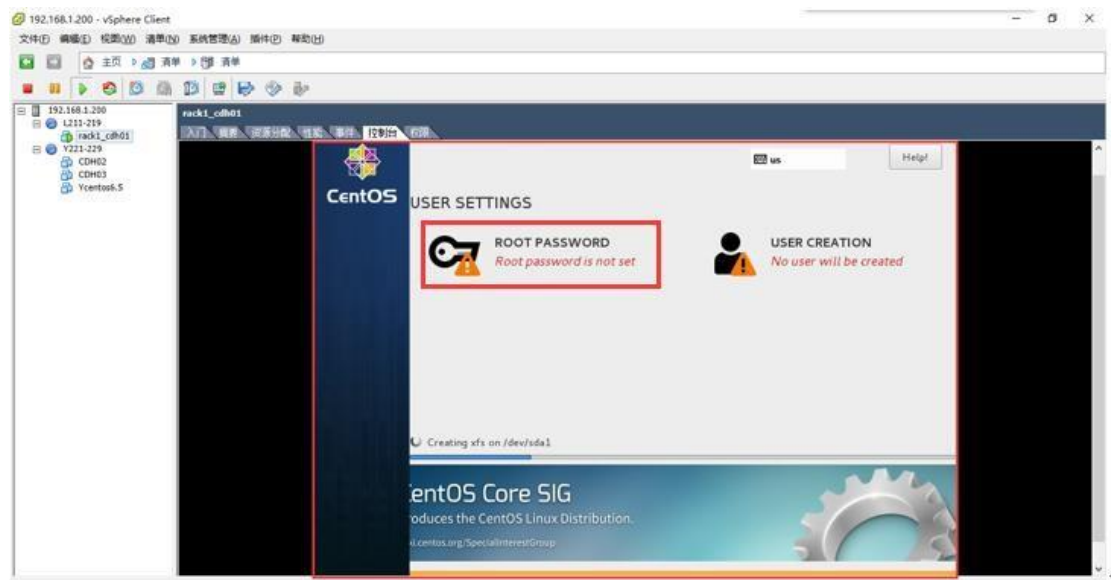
192.168.1.200 - vSphere Client

文件(F) 编辑(E) 视图(W) 清单(N) 系统管理(A) 插件(P) 帮助(H)

主页 清单 清单

192.168.1.200
L211-219
rack1_cdh01
Y221-229
CDH02
CDH03
Ycentos6.5

rack1_cdh01

入门 摘要 资源分配 性能 事件 控制台 权限

CentOS

us

Help!

USER SETTINGS

ROOT PASSWORD
Root password is not set

USER CREATION
No user will be created

Creating xfs on /dev/sda1

entOS Core SIG
roduces the CentOS Linux Distribution.
i.centos.org/SpecialInterestGroup